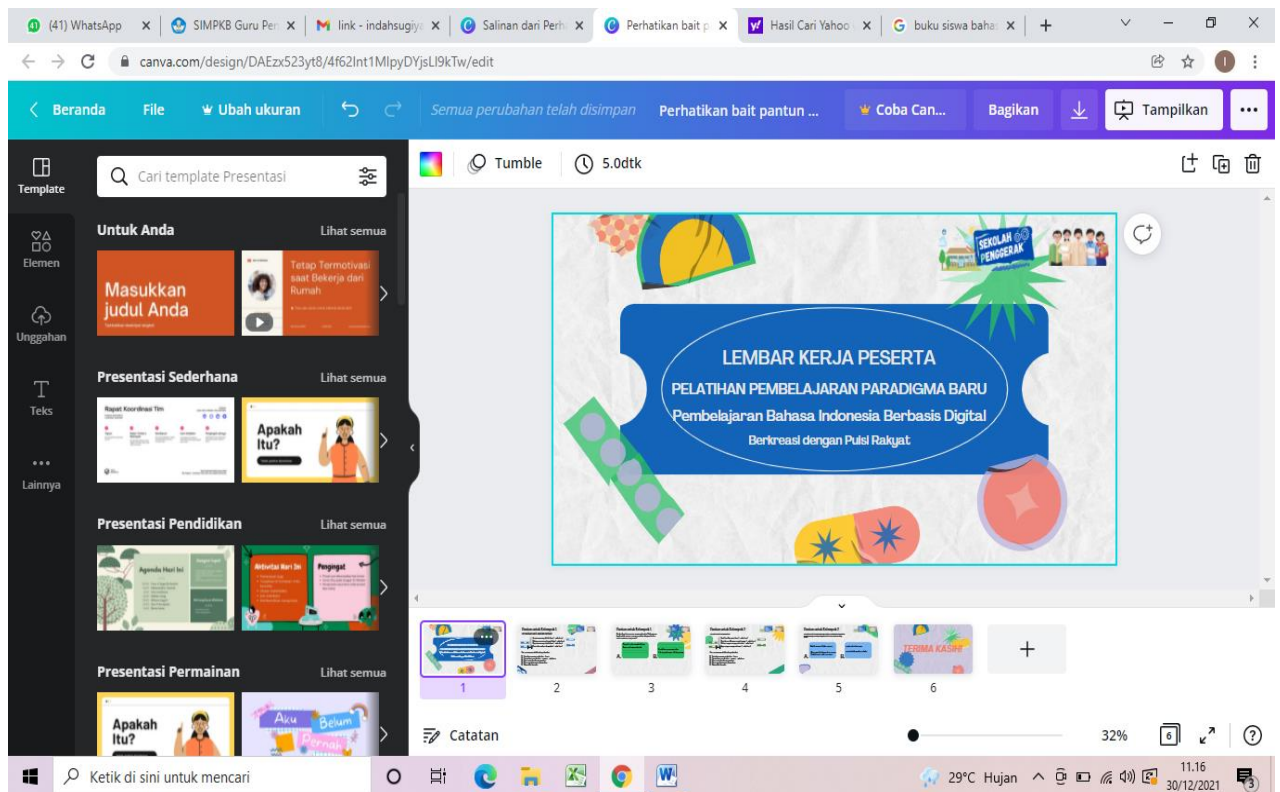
(41) WhatsApp ×
SIMPKB Guru Per ×
link - indahsugiy ×
Salinan dari Perh ×
Perhatikan bait p ×
Hasil Cari Yahoo ×
buku siswa bahas ×
+

canva.com/design/DAEzx523yt8/4f62Int1MlpyDYjsLI9kTw/edit

< Beranda File Ubah ukuran Semua perubahan telah disimpan Perhatikan bait pantun ... Coba Can... Bagikan Tampilkan ...

Template
Elemen
Unggahan
Teks
Lainnya

Cari template Presentasi

Untuk Anda Lihat semua
Masukkan judul Anda
Tetap Termotivasi saat Bekerja dari Rumah

Presentasi Sederhana Lihat semua
Rapat Koordinasi Tim
Apakah Itu?

Presentasi Pendidikan Lihat semua
Agenda Hari Ini
Aktivitas Hari Ini
Pengingat

Presentasi Permainan Lihat semua
Apakah Itu?
Aku Belum Pernah

Tumble 5.0dtk

SEKOLAH PENGGERAK

LEMBAR KERJA PESERTA
PELATIHAN PEMBELAJARAN PARADIGMA BARU
Pembelajaran Bahasa Indonesia Berbasis Digital
Berkreasi dengan Puisi Rakyat

1 2 3 4 5 6
TERIMA KASIH

Catatan 32% 6 ?

Ketik di sini untuk mencari
29°C Hujan
11.16
30/12/2021